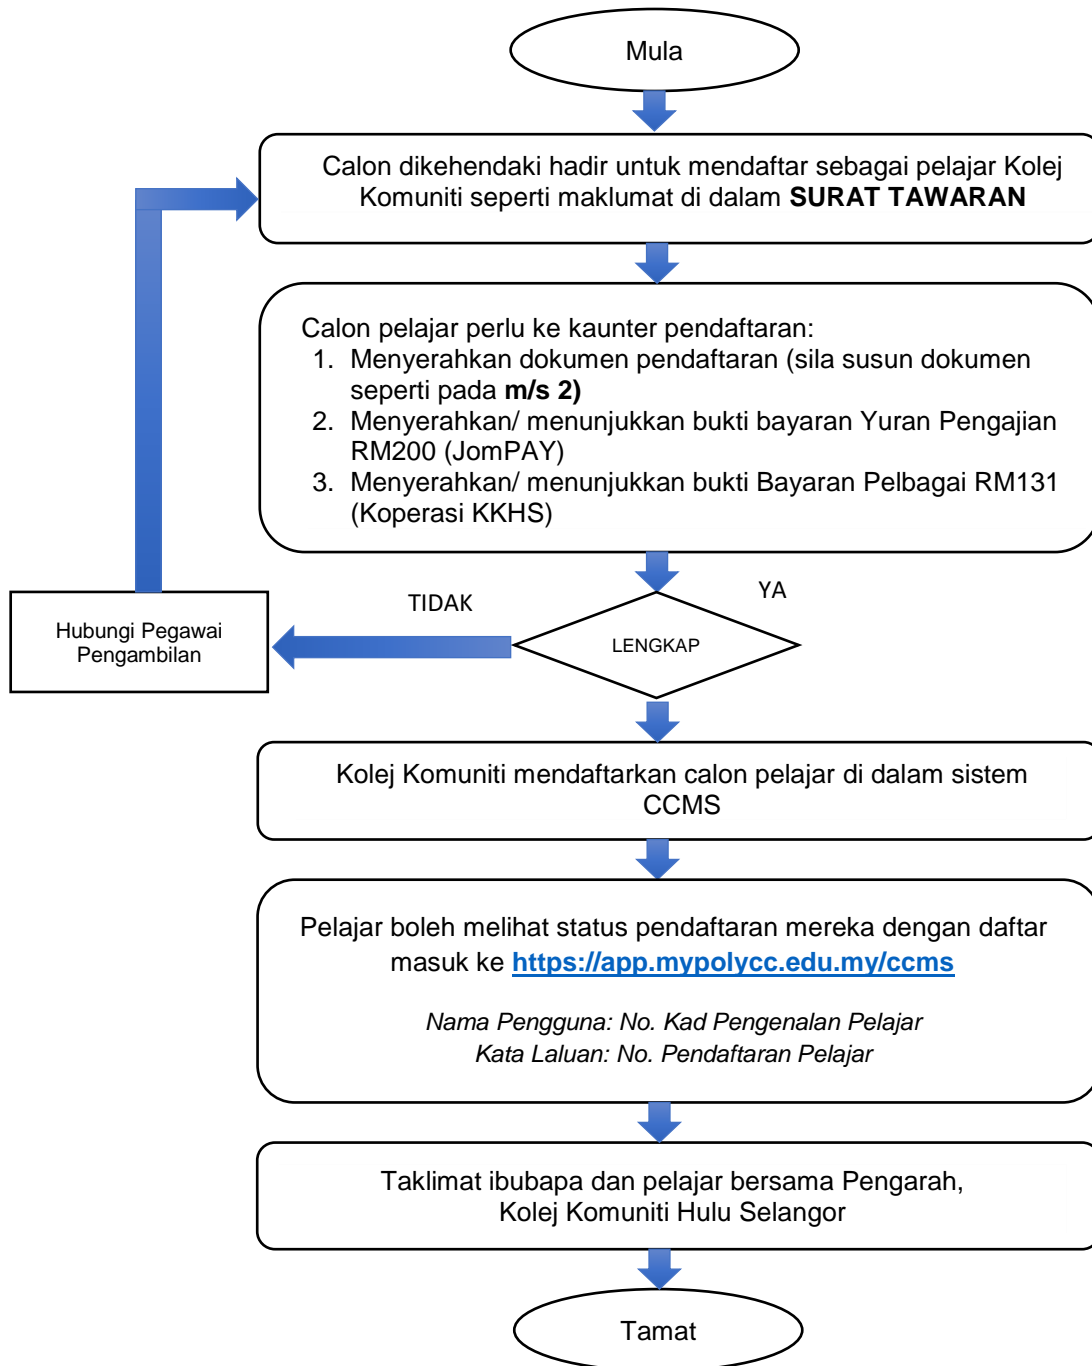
Mula

Calon dikehendaki hadir untuk mendaftar sebagai pelajar Kolej Komuniti seperti maklumat di dalam **SURAT TAWARAN**

Calon pelajar perlu ke kaunter pendaftaran:
1. Menyerahkan dokumen pendaftaran (sila susun dokumen seperti pada **m/s 2)**
2. Menyerahkan/ menunjukkan bukti bayaran Yuran Pengajian RM200 (JomPAY)
3. Menyerahkan/ menunjukkan bukti Bayaran Pelbagai RM131 (Koperasi KKHS)

TIDAK

YA

LENGKAP

Hubungi Pegawai Pengambilan

Kolej Komuniti mendaftarkan calon pelajar di dalam sistem CCMS

Pelajar boleh melihat status pendaftaran mereka dengan daftar masuk ke https://app.mypolycc.edu.my/ccms

*Nama Pengguna: No. Kad Pengenalan Pelajar*
*Kata Laluan: No. Pendaftaran Pelajar*

Taklimat ibubapa dan pelajar bersama Pengarah, Kolej Komuniti Hulu Selangor

Tamat